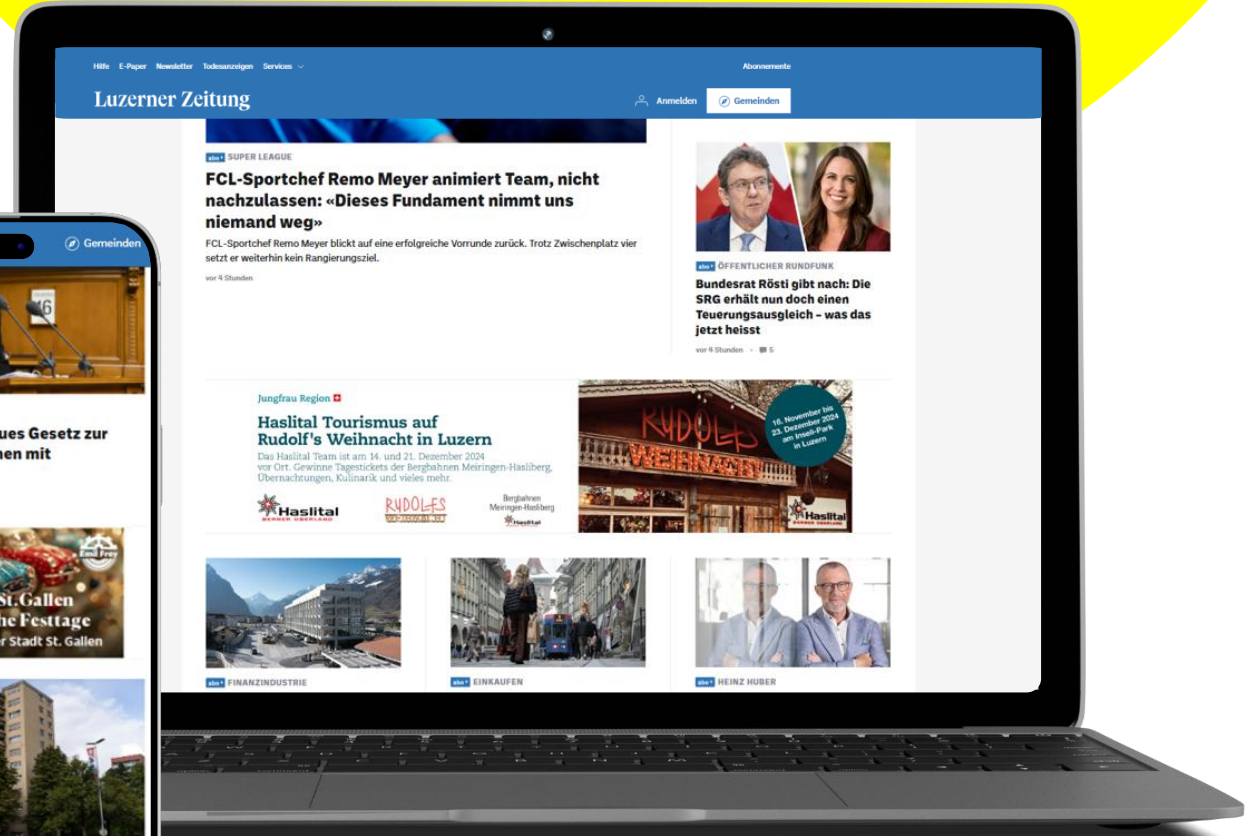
Hilfe E-Paper Newsletter Todesanzeigen Services

Abonnemente

Luzerner Zeitung

Anmelden Gemeinden

abo+ SUPER LEAGUE

FCL-Sportchef Remo Meyer animiert Team, nicht nachzulassen: «Dieses Fundament nimmt uns niemand weg»

FCL-Sportchef Remo Meyer blickt auf eine erfolgreiche Vorrunde zurück. Trotz Zwischenplatz vier setzt er weiterhin kein Rangierungsziel.

vor 4 Stunden

abo+ ÖFFENTLICHER RUNDFUNK

Bundesrat Rösti gibt nach: Die SRG erhält nun doch einen Teuerungsausgleich – was das jetzt heisst

vor 4 Stunden · 5

Jungfrau Region

Haslital Tourismus auf Rudolf's Weihnacht in Luzern

Das Haslital Team ist am 14. und 21. Dezember 2024 vor Ort. Gewinne Tagestickets der Bergbahnen Meiringen-Hasliberg, Übernachtungen, Kulinarik und vieles mehr.

Haslital BERNER OBERLAND

RUDOLFS WEIHNACHT

Bergbahnen Meiringen-Hasliberg

16. November bis 23. Dezember 2024 am Inseli-Park in Luzern

RUDOLFS WEIHNACHT

Haslital BERNER OBERLAND

abo+ FINANZINDUSTRIE

abo+ EINKAUFEN

abo+ HEINZ HUBER

Gemeinden

ues Gesetz zur
hen mit

St.Gallen
he Festtage
r Stadt St. Gallen